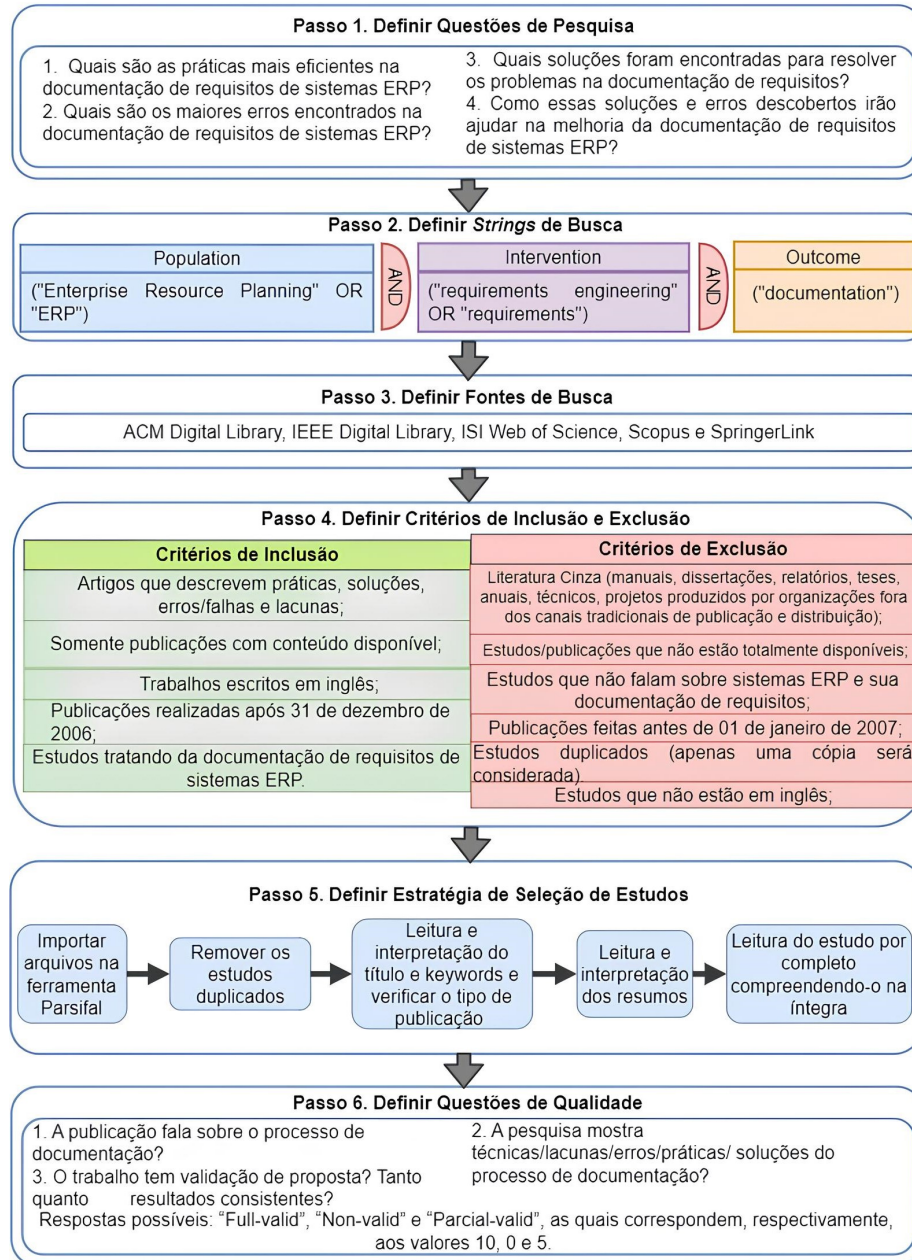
Passo 1. Definir Questões de Pesquisa

1. Quais são as práticas mais eficientes na documentação de requisitos de sistemas ERP?
2. Quais são os maiores erros encontrados na documentação de requisitos de sistemas ERP?

3. Quais soluções foram encontradas para resolver os problemas na documentação de requisitos?
4. Como essas soluções e erros descobertos irão ajudar na melhoria da documentação de requisitos de sistemas ERP?

Passo 2. Definir *Strings* de Busca

Population
("Enterprise Resource Planning" OR "ERP")

AND

Intervention
("requirements engineering" OR "requirements")

AND

Outcome
("documentation")

Passo 3. Definir Fontes de Busca

ACM Digital Library, IEEE Digital Library, ISI Web of Science, Scopus e SpringerLink

Passo 4. Definir Critérios de Inclusão e Exclusão

| Critérios de Inclusão | Critérios de Exclusão |
|---|---|
| Artigos que descrevem práticas, soluções, erros/falhas e lacunas; | Literatura Cinza (manuals, dissertações, relatórios, teses, anuais, técnicos, projetos produzidos por organizações fora dos canais tradicionais de publicação e distribuição); |
| Somente publicações com conteúdo disponível; | Estudos/publicações que não estão totalmente disponíveis; |
| Trabalhos escritos em inglês; | Estudos que não falam sobre sistemas ERP e sua documentação de requisitos; |
| Publicações realizadas após 31 de dezembro de 2006; | Publicações feitas antes de 01 de janeiro de 2007; |
| Estudos tratando da documentação de requisitos de sistemas ERP. | Estudos duplicados (apenas uma cópia será considerada) |
| | Estudos que não estão em inglês; |

Passo 5. Definir Estratégia de Seleção de Estudos

Importar arquivos na ferramenta Parsifal

Remover os estudos duplicados

Leitura e interpretação do título e keywords e verificar o tipo de publicação

Leitura e interpretação dos resumos

Leitura do estudo por completo compreendendo-o na íntegra

Passo 6. Definir Questões de Qualidade

1. A publicação fala sobre o processo de documentação?
3. O trabalho tem validação de proposta? Tanto quanto resultados consistentes?

2. A pesquisa mostra técnicas/lacunas/erros/práticas/ soluções do processo de documentação?

Respostas possíveis: "Full-valid", "Non-valid" e "Parcial-valid", as quais correspondem, respectivamente, aos valores 10, 0 e 5.